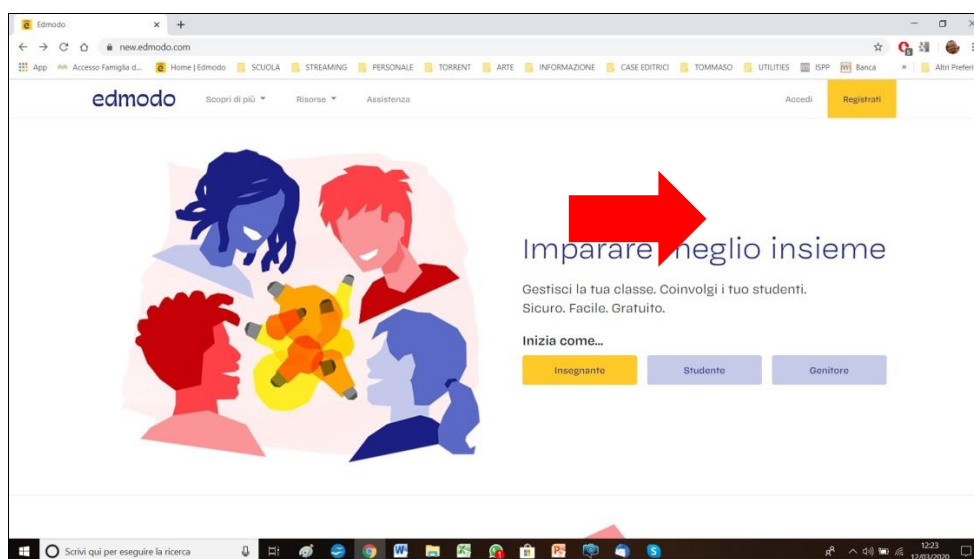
Edmodo
new.edmodo.com
App Accesso Famiglia d... Home | Edmodo SCUOLA STREAMING PERSONALE TORRENT ARTE INFORMAZIONE CASE EDITRICI TOMMASO UTILITIES ISPP Banca » Altri Preferiti

edmodo Scopri di più Risorse Assistenza Accedi Registrati

Imparare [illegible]eglio insieme

Gestisci la tua classe. Coinvolgi i tuo studenti. Sicuro. Facile. Gratuito.

Inizia come...

Insegnante Studente Genitore

Scrivi qui per eseguire la ricerca
12:23
12/03/2020